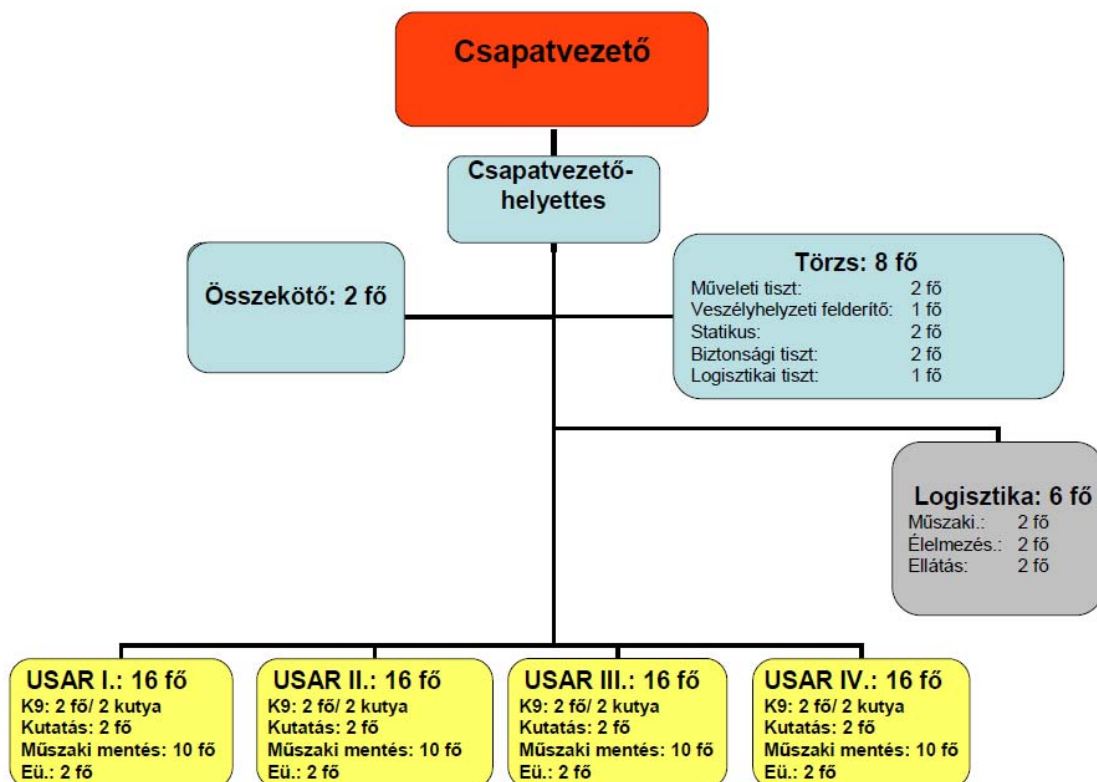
Csapatvezető

Csapatvezető-helyettes

Összekötő: 2 fő

Törzs: 8 fő
Műveleti tiszt: 2 fő
Veszélyhelyzeti felderítő: 1 fő
Statikus: 2 fő
Biztonsági tiszt: 2 fő
Logisztikai tiszt: 1 fő

Logisztika: 6 fő
Műszaki.: 2 fő
Élelmezés.: 2 fő
Ellátás: 2 fő

USAR I.: 16 fő
K9: 2 fő/ 2 kutya
Kutatás: 2 fő
Műszaki mentés: 10 fő
Eü.: 2 fő

USAR II.: 16 fő
K9: 2 fő/ 2 kutya
Kutatás: 2 fő
Műszaki mentés: 10 fő
Eü.: 2 fő

USAR III.: 16 fő
K9: 2 fő/ 2 kutya
Kutatás: 2 fő
Műszaki mentés: 10 fő
Eü.: 2 fő

USAR IV.: 16 fő
K9: 2 fő/ 2 kutya
Kutatás: 2 fő
Műszaki mentés: 10 fő
Eü.: 2 fő